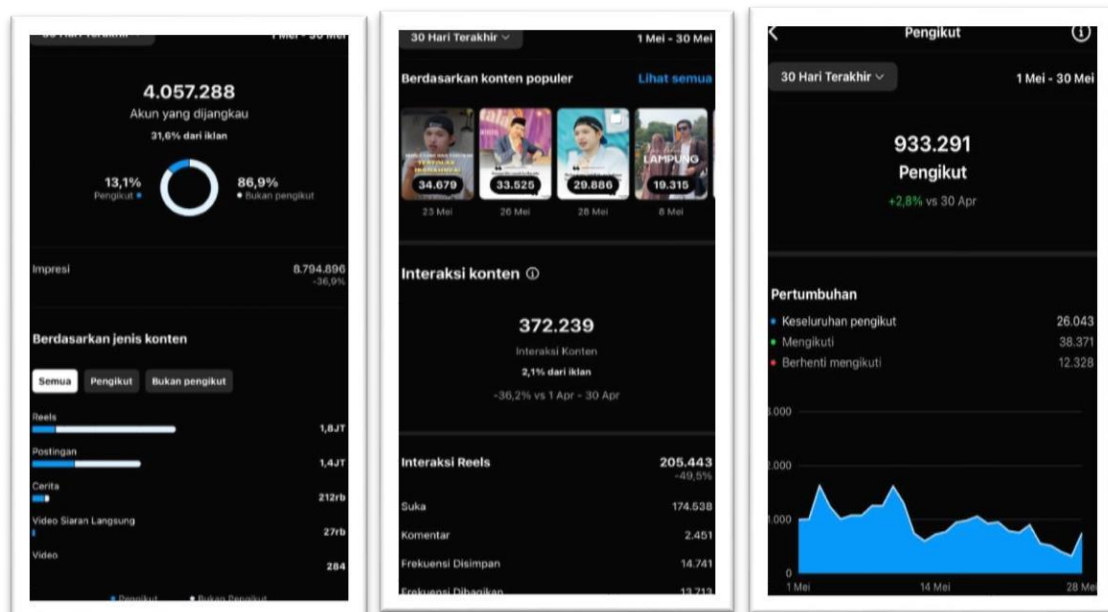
30 Hari Terakhir 1 Mei - 30 Mei

4.057.288
Akun yang dijangkau
31,6% dari iklan

13,1%
Pengikut

86,9%
Bukan pengikut

Impresi 8.794.896
-36,9%

Berdasarkan jenis konten

Semua Pengikut Bukan pengikut

Reels 1,8JT
Postingan 1,4JT
Cerita 212rb
Video Siaran Langsung 27rb
Video 284

Pengikut Bukan Pengikut

30 Hari Terakhir 1 Mei - 30 Mei

Berdasarkan konten populer Lihat semua

34.679 23 Mei
33.525 26 Mei
29.886 28 Mei
LAMPUNG 19.315 8 Mei

Interaksi konten

372.239
Interaksi Konten
2,1% dari iklan
-36,2% vs 1 Apr - 30 Apr

Interaksi Reels 205.443
-49,5%

Suka 174.538
Komentar 2.451
Frekuensi Disimpan 14.741
Frekuensi Dibagikan 13.713

Pengikut

30 Hari Terakhir 1 Mei - 30 Mei

933.291
Pengikut
+2,8% vs 30 Apr

Pertumbuhan
Keseluruhan pengikut 26.043
Mengikuti 38.371
Berhenti mengikuti 12.328

3.000
2.000
1.000
0
1 Mei 14 Mei 28 Mei